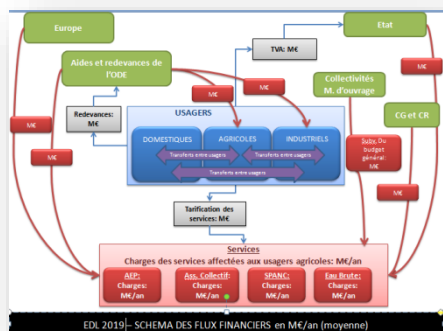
Europe

Etat

Aides et redevances de l'ODE

TVA: M€

M€

M€

Collectivités M. d'ouvrage

M€

CG et CR

M€

Redevances: M€

M€

USAGERS

DOMESTIQUES

AGRICOLES

INDUSTRIELS

Transferts entre usagers

Transferts entre usagers

Transferts entre usagers

M€

Subv. Ou budget général: M€

M€

M€

Tarification des services: M€

Services

Charges des services affectées aux usagers agricoles: M€/an

AEP: Charges: M€/an

Ass. Collectif: Charges: M€/an

SPANC: Charges: M€/an

Eau Brute: Charges: M€/an

EDL 2019 – SCHEMA DES FLUX FINANCIERS en M€/an (moyenne)